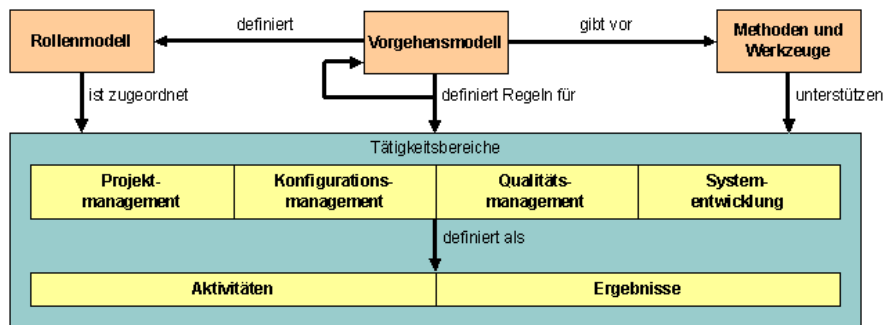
Rollenmodell

definiert

Vorgehensmodell

gibt vor

Methoden und Werkzeuge

ist zugeordnet

definiert Regeln für

unterstützen

Tätigkeitsbereiche

| Projektmanagement | Konfigurationsmanagement | Qualitätsmanagement | Systementwicklung |
|---|---|---|---|

definiert als

| Aktivitäten | Ergebnisse |
|---|---|